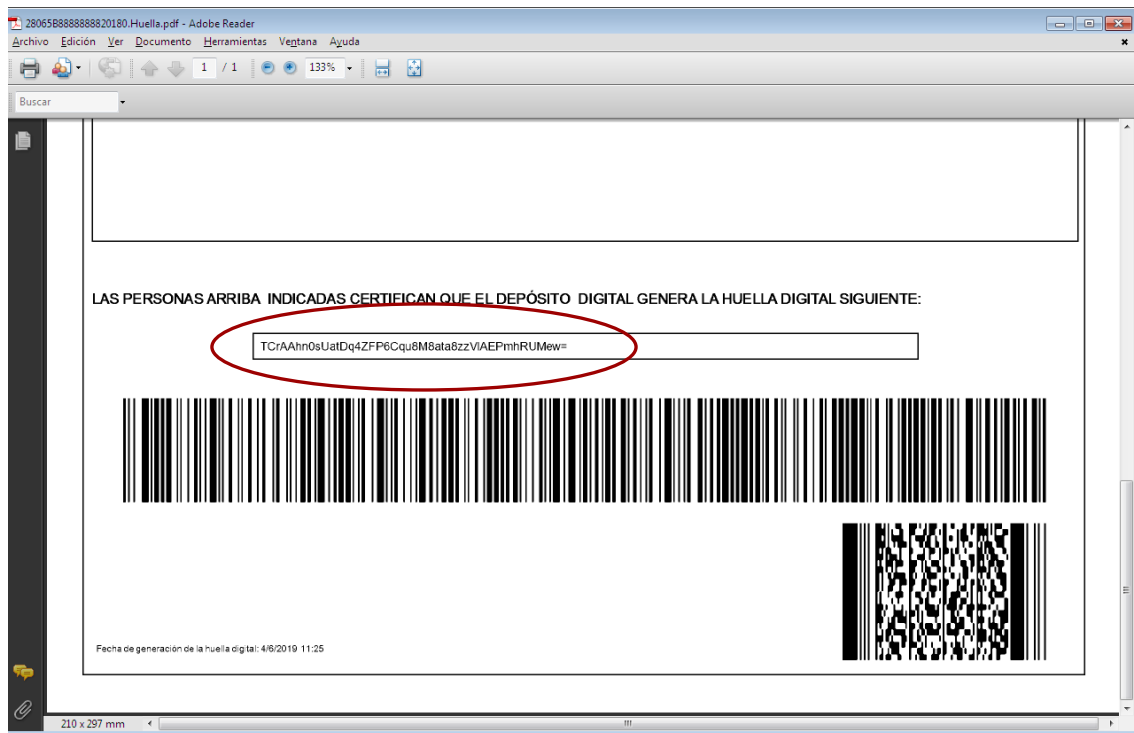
28065B8888888820180.Huella.pdf - Adobe Reader

Archivo Edición Ver Documento Herramientas Ventana Ayuda

1 / 1 133%

Buscar

LAS PERSONAS ARRIBA INDICADAS CERTIFICAN QUE EL DEPÓSITO DIGITAL GENERA LA HUELLA DIGITAL SIGUIENTE:

TCrAAhn0sUatDq4ZFP6Cqu8M8ata8zzVlAEPmhRUMew=

Fecha de generación de la huella digital: 4/6/2019 11:25

210 x 297 mm